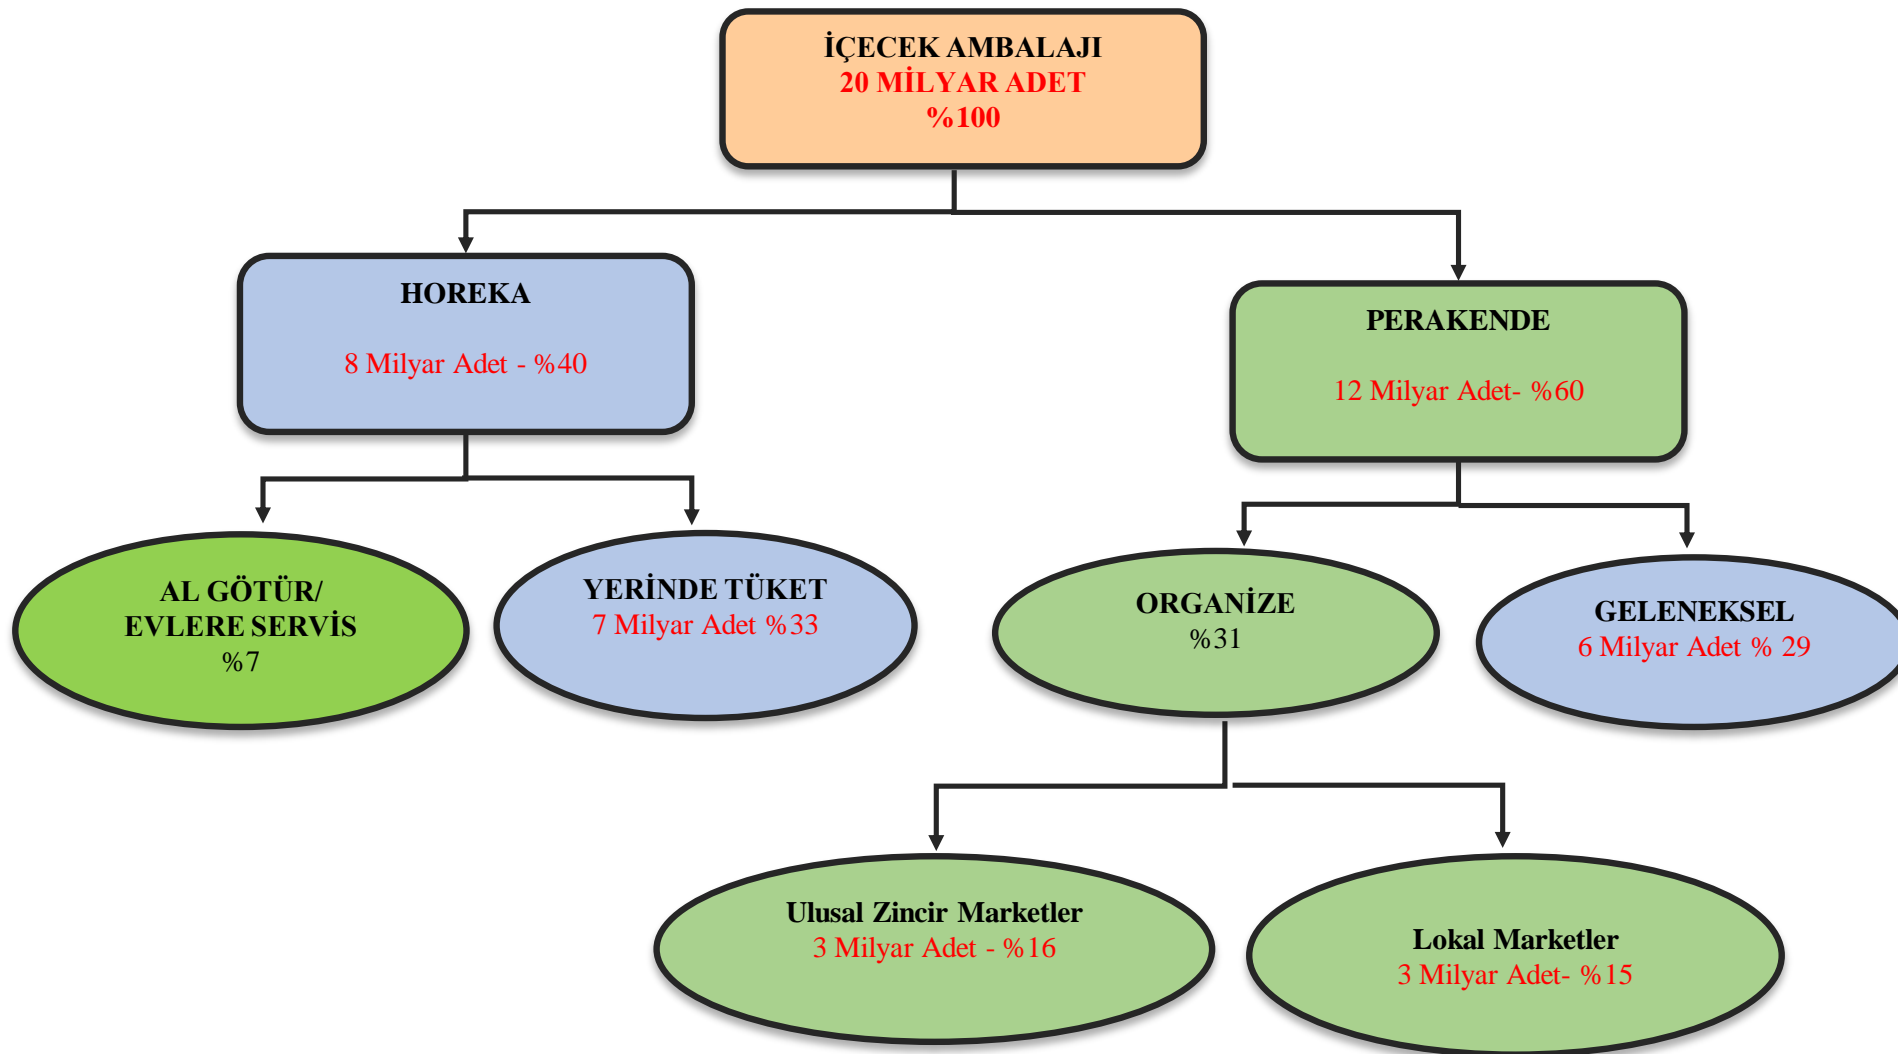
İÇECEK AMBALAJI
20 MİLYAR ADET
%100

HOREKA
8 Milyar Adet - %40

PERAKENDE
12 Milyar Adet- %60

AL GÖTÜR/
EVLERE SERVİS
%7

YERİNDE TÜKET
7 Milyar Adet %33

ORGANİZE
%31

GELENEKSEL
6 Milyar Adet % 29

Ulusal Zincir Marketler
3 Milyar Adet - %16

Lokal Marketler
3 Milyar Adet- %15